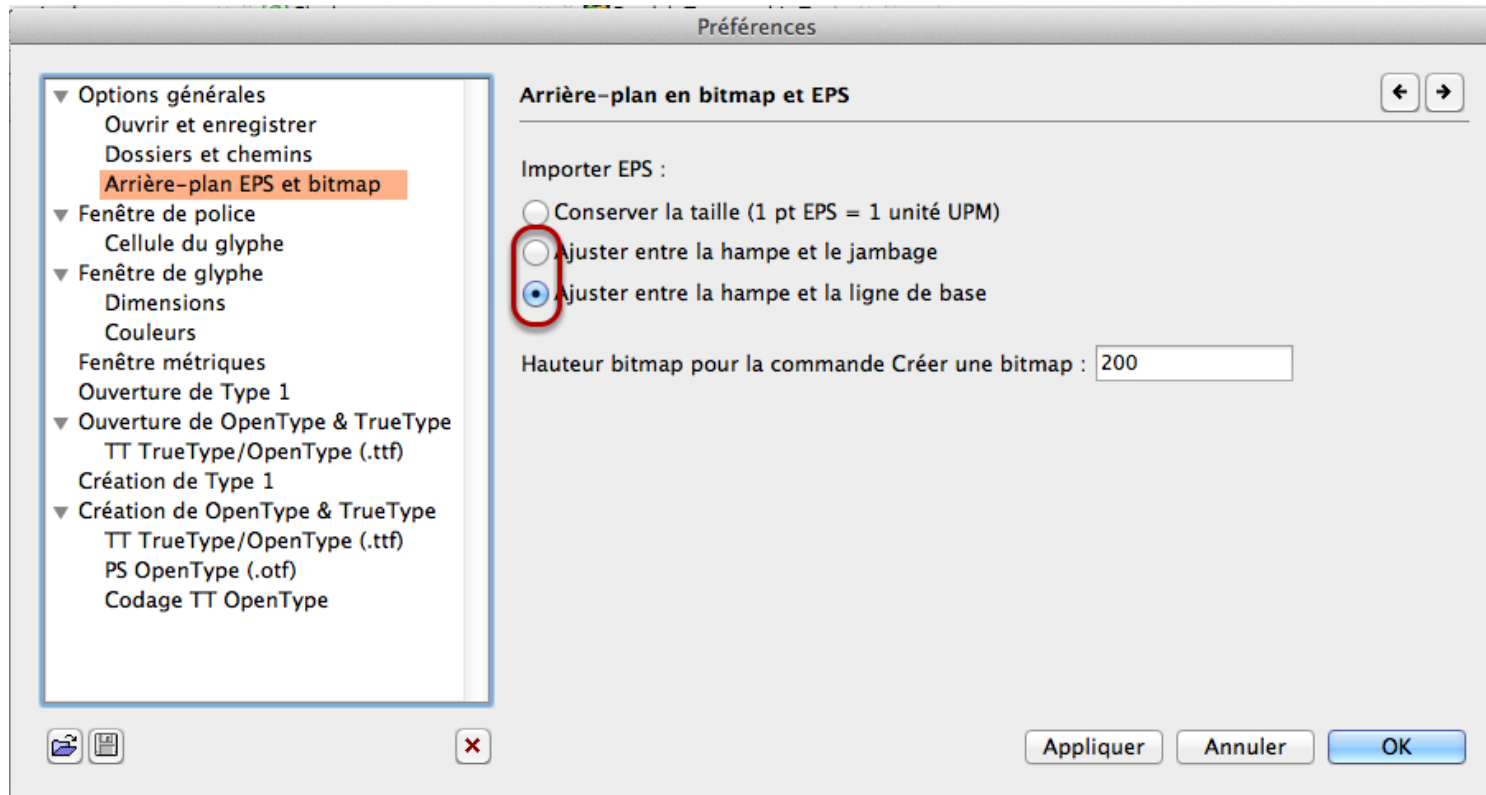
Préférences

Options générales
Ouvrir et enregistrer
Dossiers et chemins
Arrière-plan EPS et bitmap
Fenêtre de police
Cellule du glyphe
Fenêtre de glyphe
Dimensions
Couleurs
Fenêtre métriques
Ouverture de Type 1
Ouverture de OpenType & TrueType
TT TrueType/OpenType (.ttf)
Création de Type 1
Création de OpenType & TrueType
TT TrueType/OpenType (.ttf)
PS OpenType (.otf)
Codage TT OpenType

Arrière-plan en bitmap et EPS

Importer EPS :

Conserver la taille (1 pt EPS = 1 unité UPM)
Ajuster entre la hampe et le jambage
Ajuster entre la hampe et la ligne de base

Hauteur bitmap pour la commande Créer une bitmap : 200

Appliquer
Annuler
OK